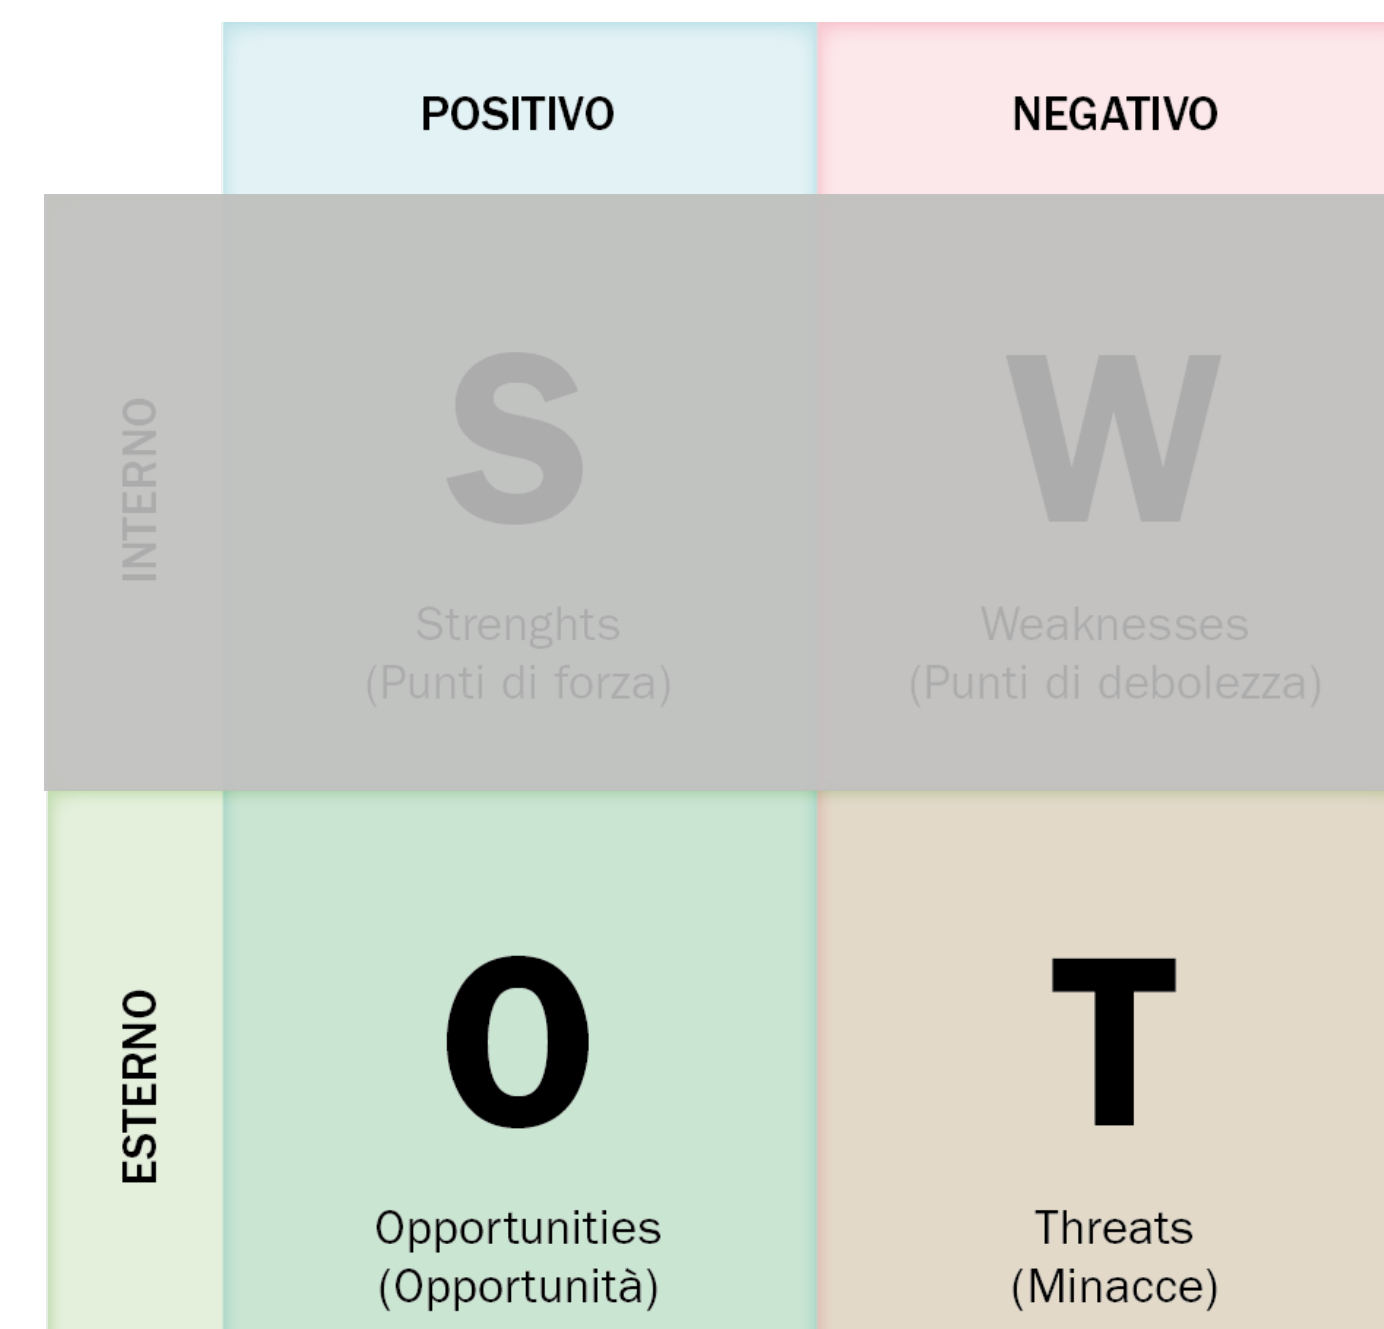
| | POSITIVO | NEGATIVO |
|---|---|---|
| INTERNO | S<br>Strenghts<br>(Punti di forza) | W<br>Weaknesses<br>(Punti di debolezza) |
| ESTERNO | O<br>Opportunities<br>(Opportunità) | T<br>Threats<br>(Minacce) |